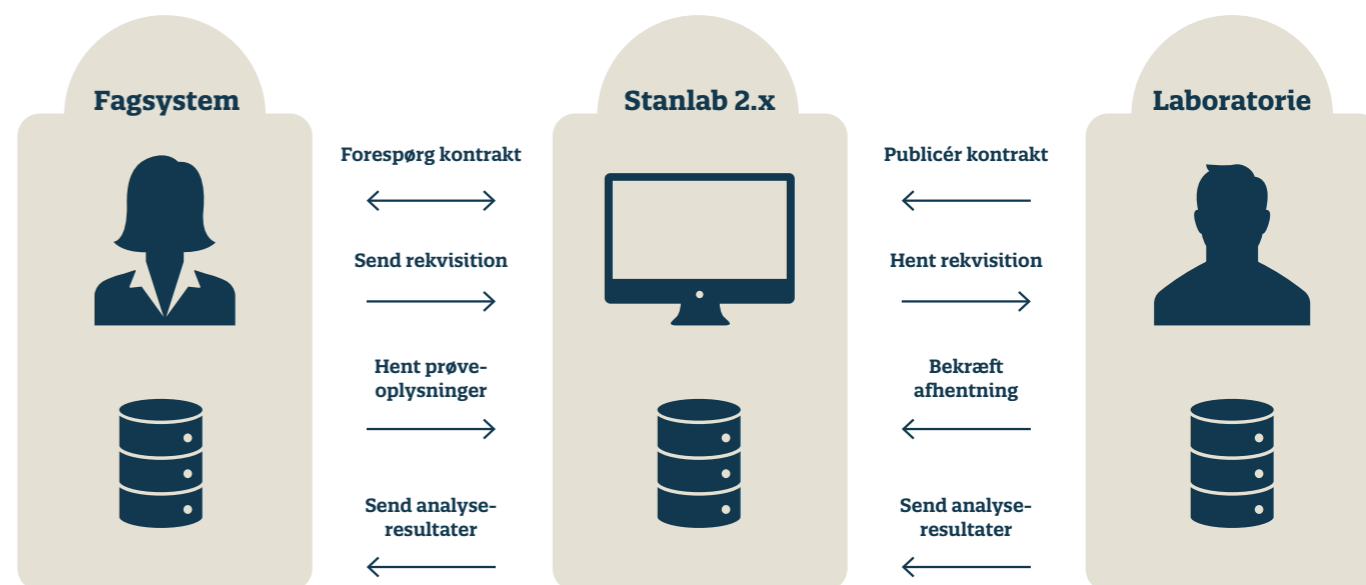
Fagsystem

Stanlab 2.x

Laboratorie

Forespørg kontrakt

Send rekvisition

Hent prøveoplysninger

Send analyseresultater

Publicér kontrakt

Hent rekvisition

Bekræft afhentning

Send analyseresultater